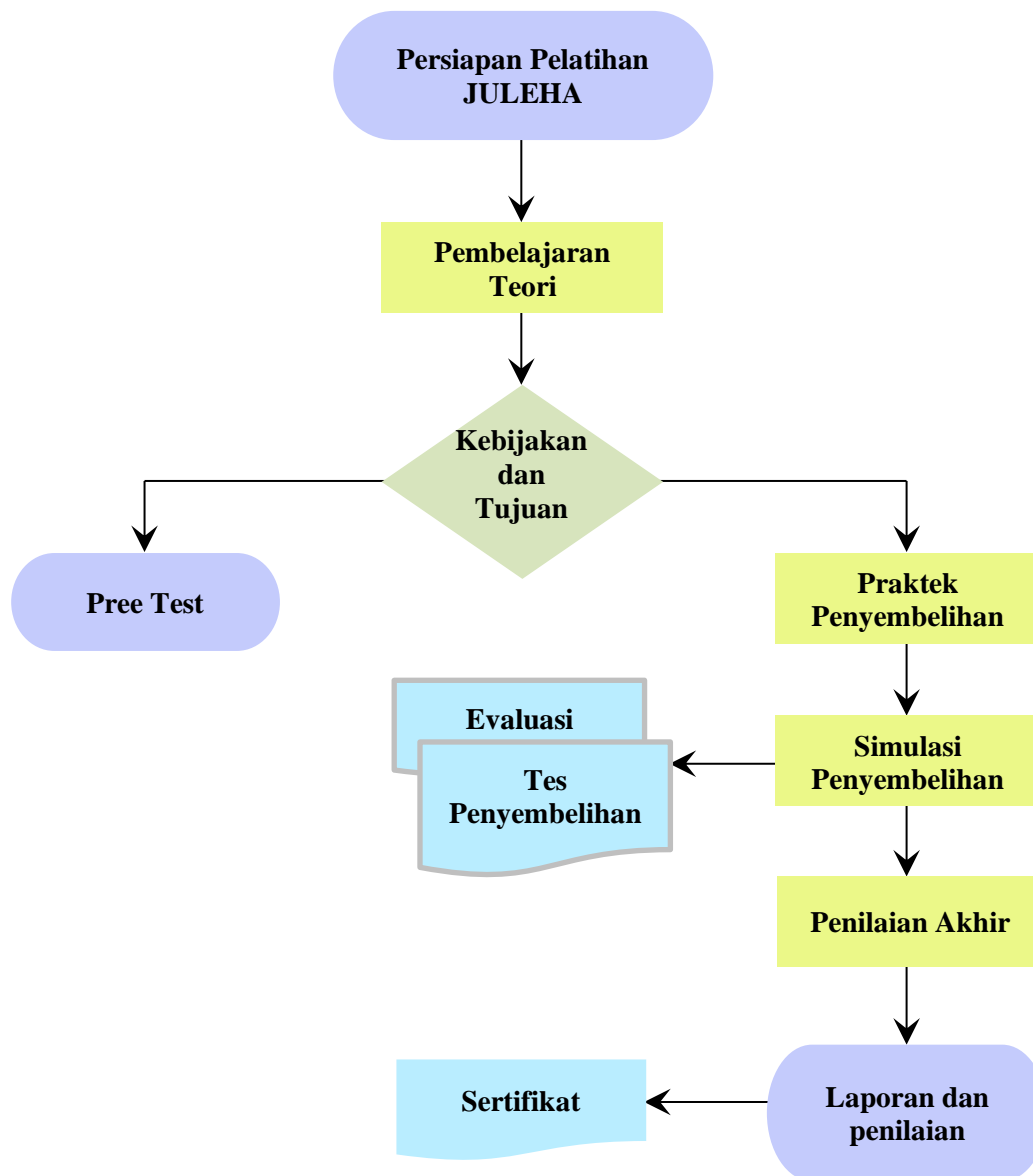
Persiapan Pelatihan JULEHA

Pembelajaran Teori

Kebijakan dan Tujuan

Pree Test

Praktek Penyembelihan

Evaluasi

Tes Penyembelihan

Simulasi Penyembelihan

Penilaian Akhir

Sertifikat

Laporan dan penilaian